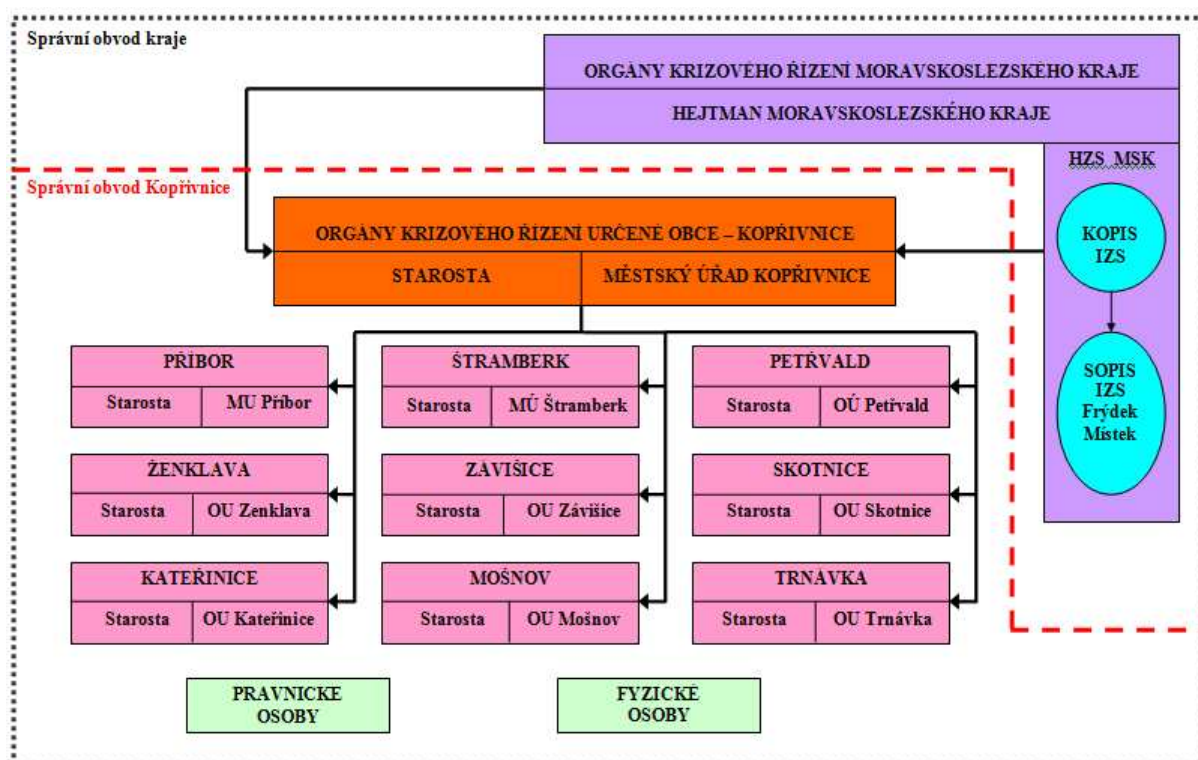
Správní obvod kraje

ORGÁNY KRIZOVÉHO ŘÍZENÍ MORAVSKOSLEZSKÉHO KRAJE

HEJTMAN MORAVSKOSLEZSKÉHO KRAJE

HZS MSK

Správní obvod Kopřivnice

ORGÁNY KRIZOVÉHO ŘÍZENÍ URČENÉ OBCE – KOPŘIVNICE

STAROSTA

MĚSTSKÝ ÚŘAD KOPŘIVNICE

KOPIS IZS

SOPIS IZS Frýdek Místek

PŘÍBOR

Starosta

MU Příbor

ŠTRAMBERK

Starosta

MÚ Štramberk

PETŘVALD

Starosta

OÚ Petřvald

ŽENKLAVA

Starosta

OU Zenklava

ZÁVIŠICE

Starosta

OU Závišice

SKOTNICE

Starosta

OU Skotnice

KATEŘINICE

Starosta

OU Kateřinice

MOŠNOV

Starosta

OU Mošnov

TRNÁVKA

Starosta

OU Trnávka

PRAVNICKE OSOBY

FYZICKÉ OSOBY